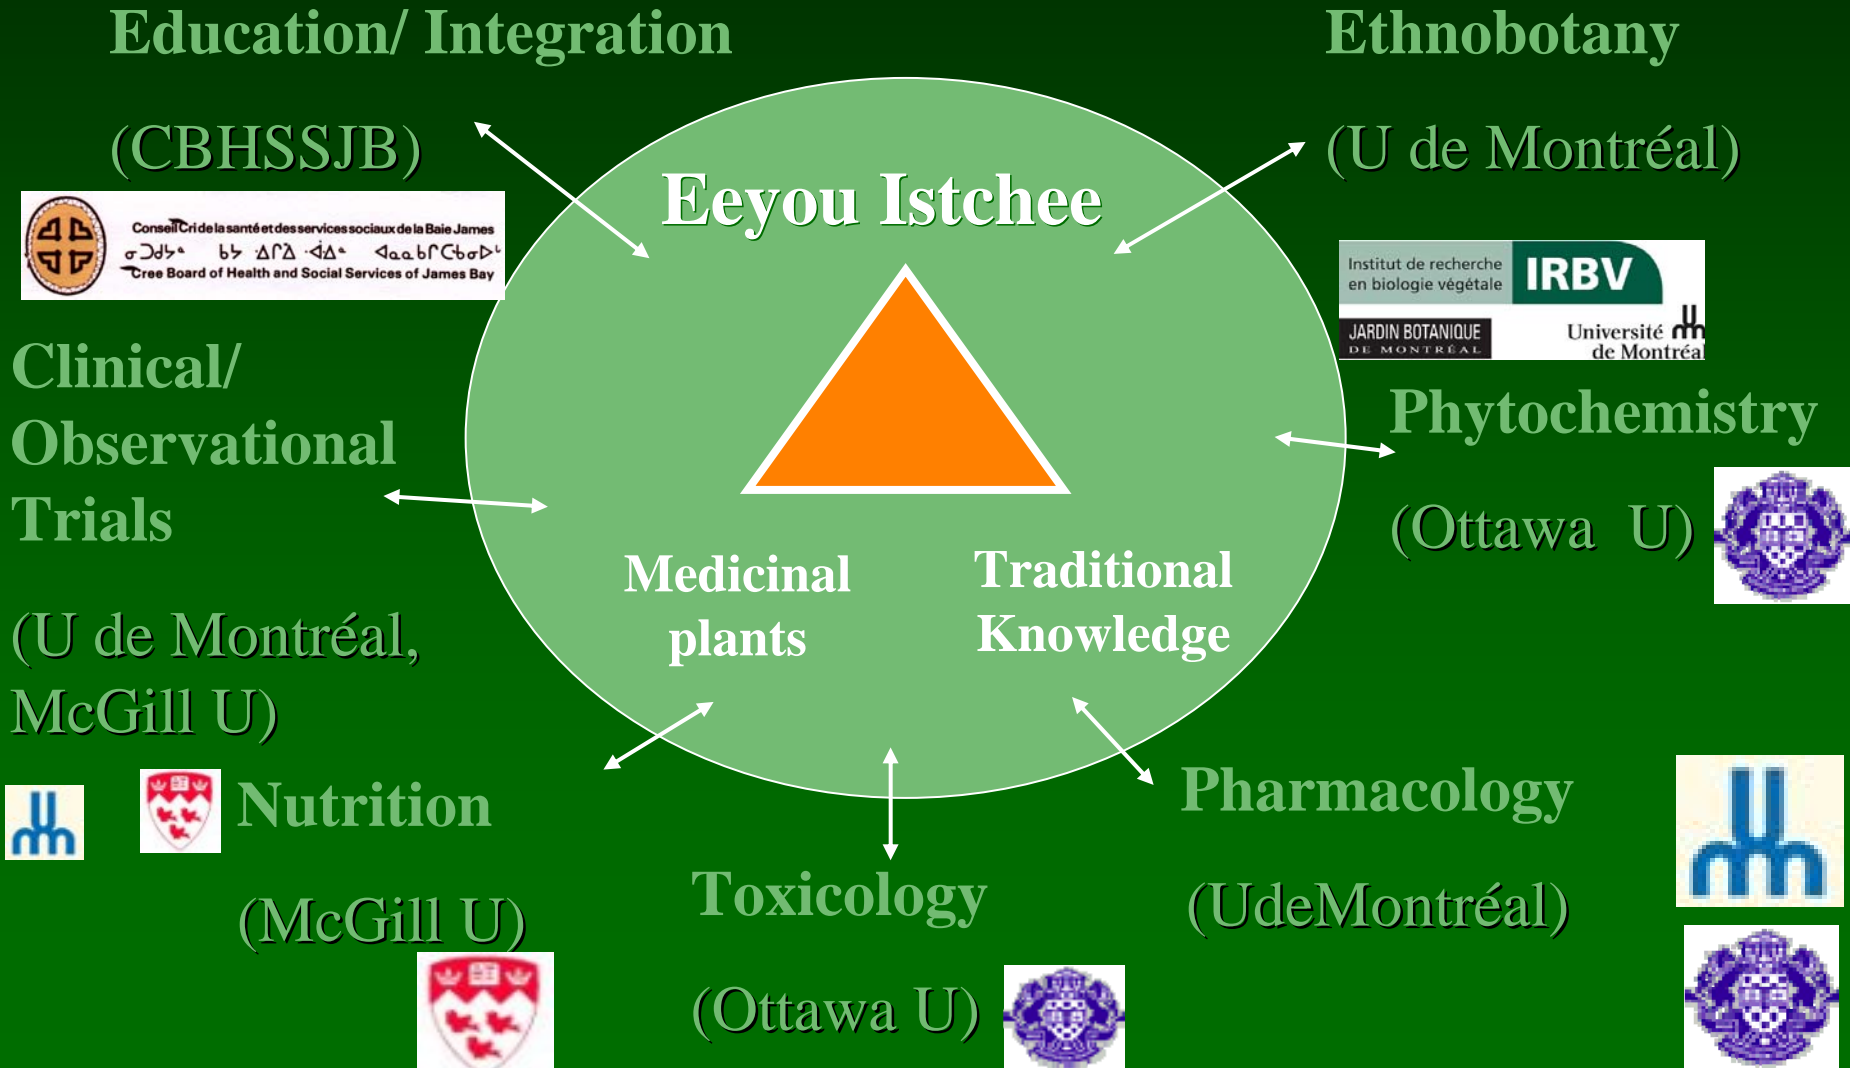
Education/ Integration

(CBHSSJB)

Conseil Cri de la santé et des services sociaux de la Baie James
ᓀᐄᔨᔅ ᑳ ᐋᐱᒋᐦᐋᑭᓂᐤ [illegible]
Cree Board of Health and Social Services of James Bay

Ethnobotany

(U de Montréal)

Institut de recherche en biologie végétale IRBV
JARDIN BOTANIQUE DE MONTRÉAL
Université de Montréal

Eeyou Istchee

Clinical/ Observational Trials

(U de Montréal, McGill U)

Medicinal plants

Traditional Knowledge

Phytochemistry

(Ottawa U)

Nutrition

(McGill U)

Toxicology

(Ottawa U)

Pharmacology

(UdeMontréal)